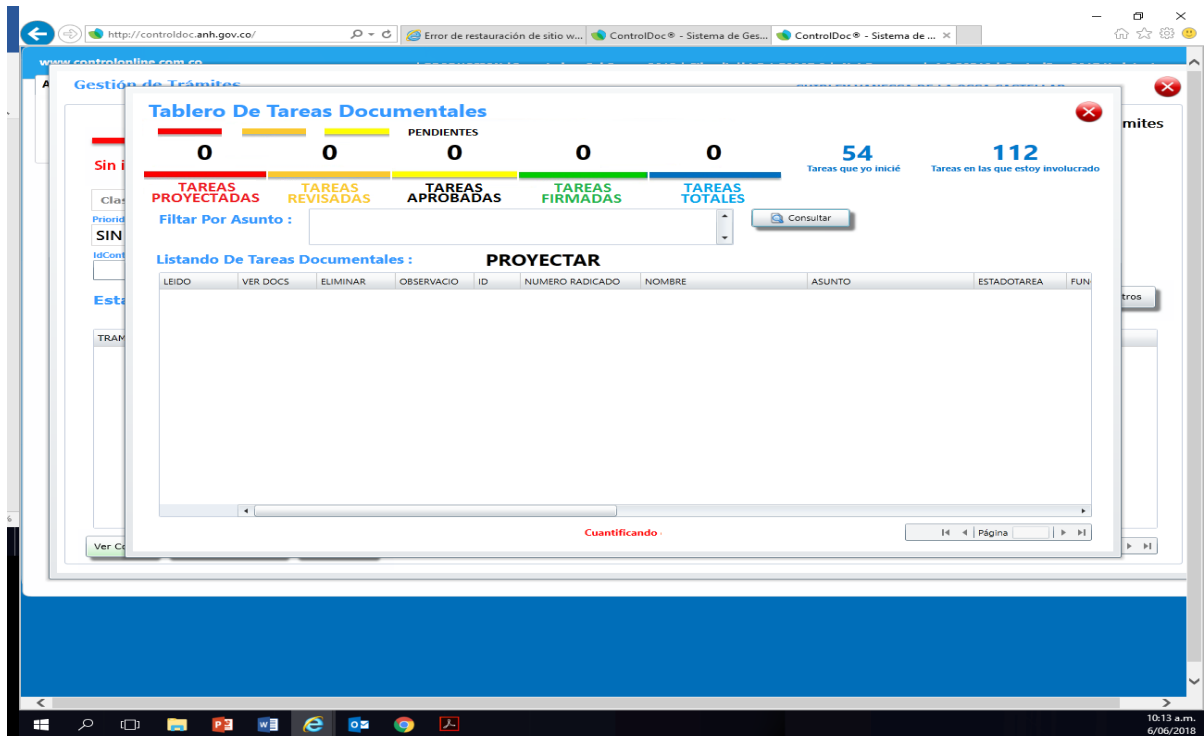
http://controldoc.anh.gov.co/

Error de restauración de sitio w...

ControlDoc® - Sistema de Ges...

ControlDoc® - Sistema de ...

www.controlonline.com.co

Gestión de Trámites

mites

Sin i

Clas

Priorid

SIN

IdCont

Esta

tros

TRAM

Ver Co

Tablero De Tareas Documentales

PENDIENTES

| 0 | 0 | 0 | 0 | 0 |
|---|---|---|---|---|
| TAREAS PROYECTADAS | TAREAS REVISADAS | TAREAS APROBADAS | TAREAS FIRMADAS | TAREAS TOTALES |

54
Tareas que yo inicié

112
Tareas en las que estoy involucrado

Filtar Por Asunto :

Consultar

Listando De Tareas Documentales :

PROYECTAR

| LEIDO | VER DOCS | ELIMINAR | OBSERVACIO | ID | NUMERO RADICADO | NOMBRE | ASUNTO | ESTADOTAREA | FUN |
|---|---|---|---|---|---|---|---|---|---|

Cuantificando

Página

10:13 a.m.
6/06/2018